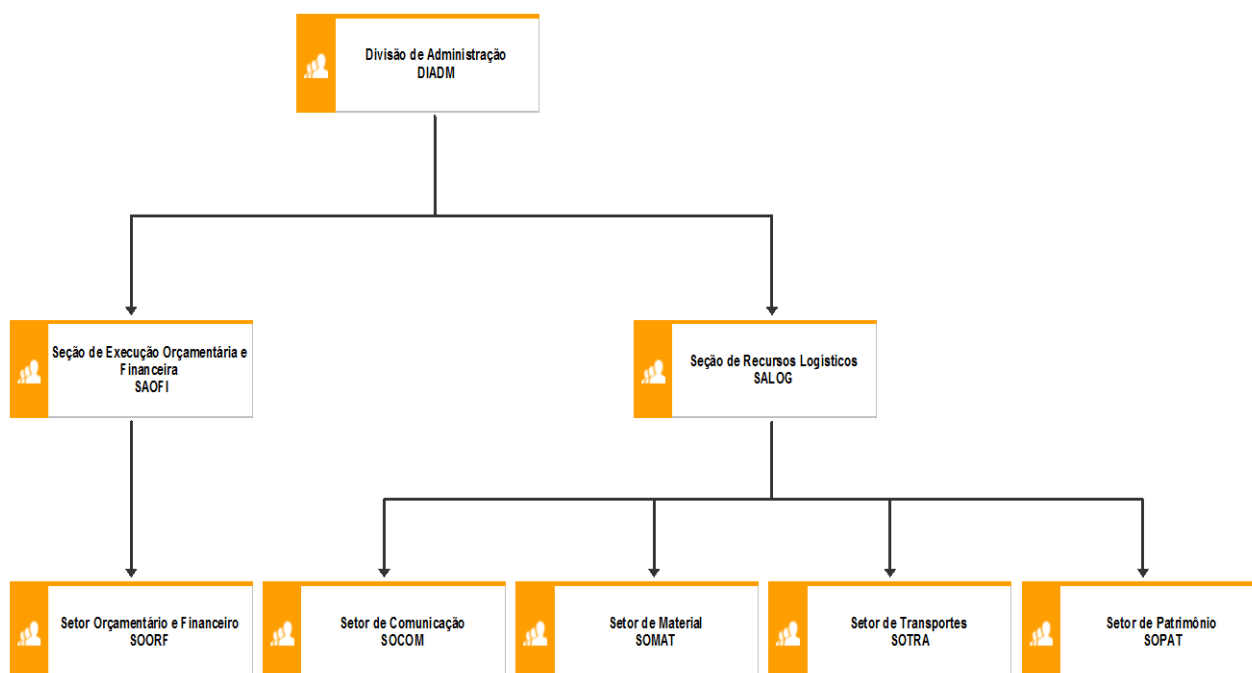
Divisão de Administração
DIADM

Seção de Execução Orçamentária e Financeira
SAOFI

Seção de Recursos Logísticos
SALOG

Setor Orçamentário e Financeiro
SOORF

Setor de Comunicação
SOCOM

Setor de Material
SOMAT

Setor de Transportes
SOTRA

Setor de Patrimônio
SOPAT